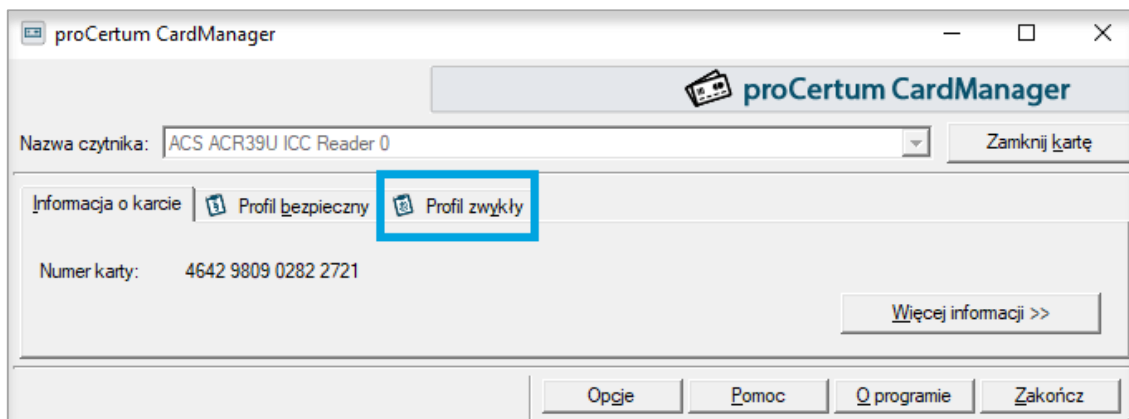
proCertum CardManager

proCertum CardManager

Nazwa czytnika: ACS ACR39U ICC Reader 0

Zamknij kartę

Informacja o karcie | Profil bezpieczny | Profil zwykły

Numer karty: 4642 9809 0282 2721

Więcej informacji >>

Opcje | Pomoc | O programie | Zakończ